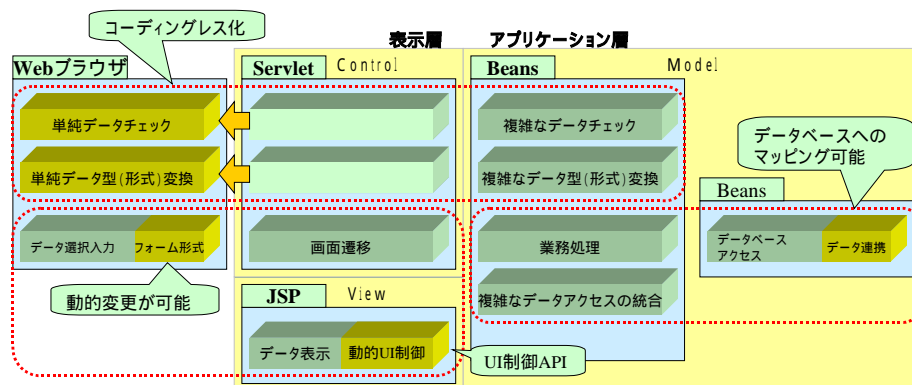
コーディングレス化

表示層

アプリケーション層

Webブラウザ

単純データチェック

単純データ型(形式)変換

データ選択入力

フォーム形式

動的変更が可能

Servlet

Control

画面遷移

JSP

View

データ表示

動的UI制御

UI制御API

Beans

Model

複雑なデータチェック

複雑なデータ型(形式)変換

業務処理

複雑なデータアクセスの統合

データベースへのマッピング可能

Beans

データベースアクセス

データ連携